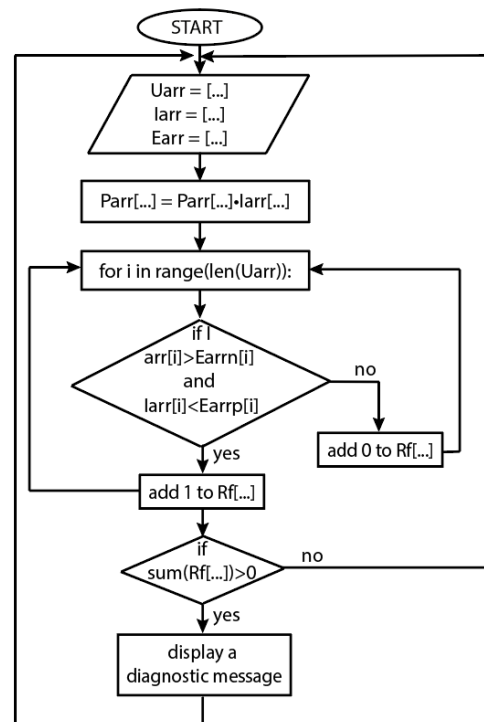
START

Uarr = [...]
Iarr = [...]
Earr = [...]

Parr[...] = Parr[...]•Iarr[...]

for i in range(len(Uarr)):

if I
arr[i]>Earrn[i]
and
Iarr[i]<Earrp[i]

no

add 0 to Rf[...]

yes

add 1 to Rf[...]

if
sum(Rf[...])>0

no

yes

display a diagnostic message